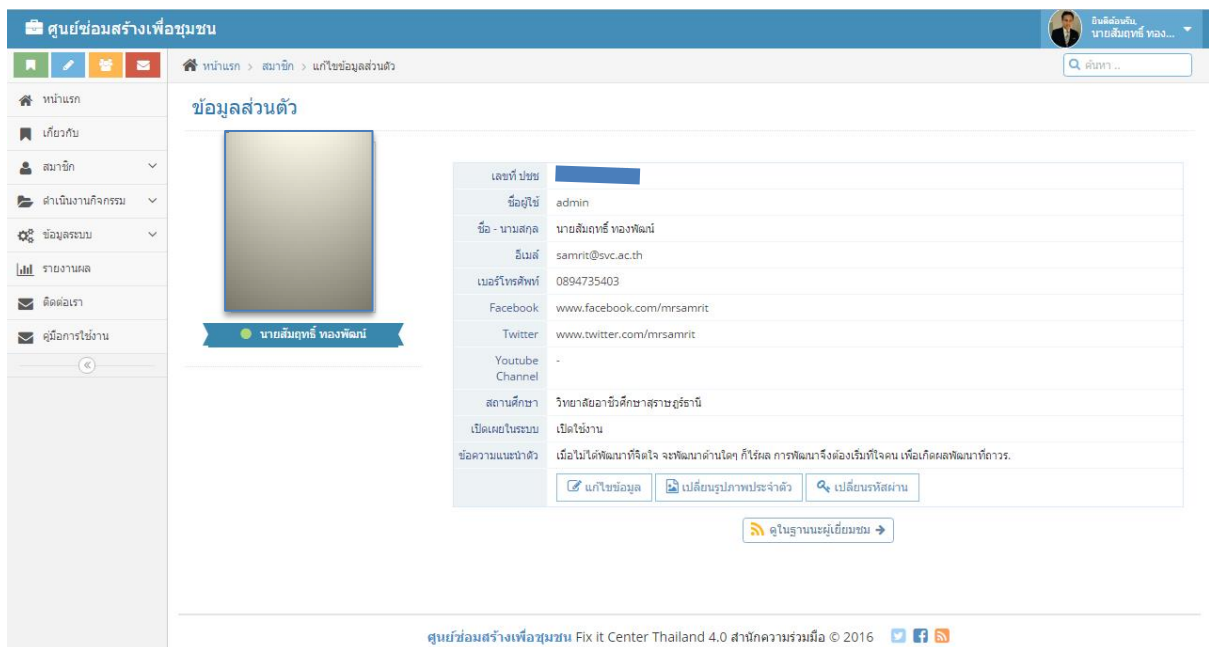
ศูนย์ซ่อมสร้างเพื่อชุมชน

ยินดีต้อนรับ,
นายสัมฤทธิ์ ทอง...

หน้าแรก > สมาชิก > แก้ไขข้อมูลส่วนตัว

ค้นหา ..

หน้าแรก
เกี่ยวกับ
สมาชิก
ดำเนินงานกิจกรรม
ข้อมูลระบบ
รายงานผล
ติดต่อเรา
คู่มือการใช้งาน

ข้อมูลส่วนตัว

นายสัมฤทธิ์ ทองพัฒน์

| | |
|---|---|
| เลขที่ ปชช | |
| ชื่อผู้ใช้ | admin |
| ชื่อ - นามสกุล | นายสัมฤทธิ์ ทองพัฒน์ |
| อีเมล์ | samrit@svc.ac.th |
| เบอร์โทรศัพท์ | 0894735403 |
| Facebook | www.facebook.com/mrsamrit |
| Twitter | www.twitter.com/mrsamrit |
| Youtube Channel | - |
| สถานศึกษา | วิทยาลัยอาชีวศึกษาสุราษฎร์ธานี |
| เปิดเผยในระบบ | เปิดใช้งาน |
| ข้อความแนะนำตัว | เมื่อไม่ได้พัฒนาที่จิตใจ จะพัฒนาด้านใดๆ ก็ไร้ผล การพัฒนาจึงต้องเริ่มที่ใจคน เพื่อเกิดผลพัฒนาที่ถาวร. |
| | แก้ไขข้อมูล เปลี่ยนรูปภาพประจำตัว เปลี่ยนรหัสผ่าน |

ดูในฐานะผู้เยี่ยมชม

ศูนย์ซ่อมสร้างเพื่อชุมชน Fix it Center Thailand 4.0 สำนักความร่วมมือ © 2016